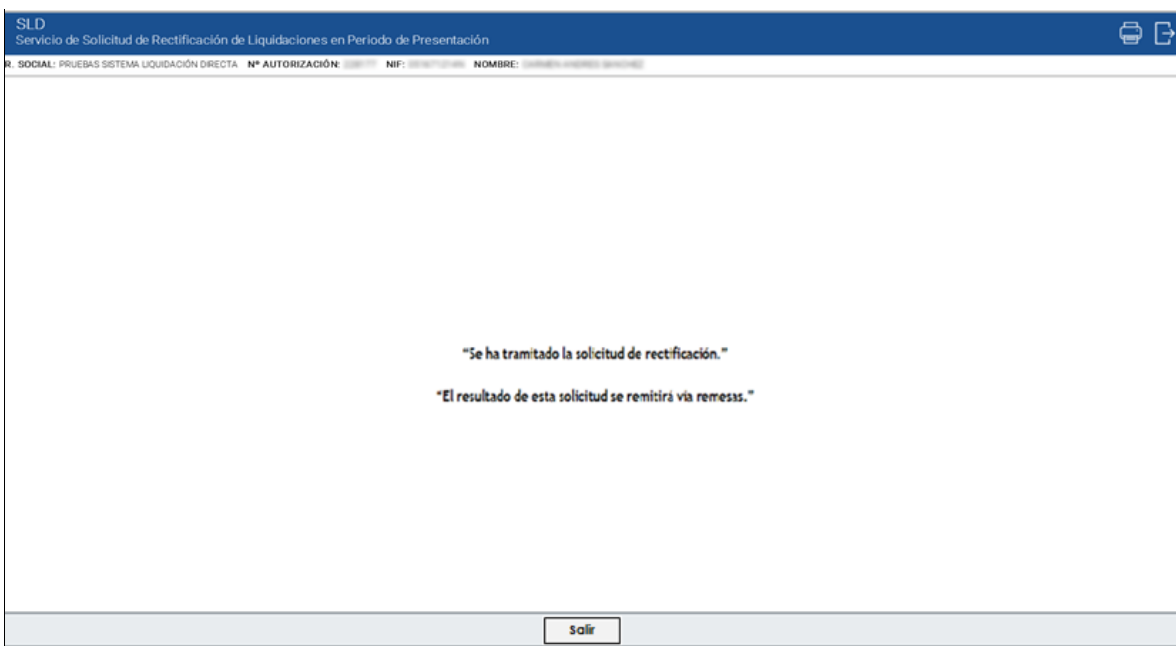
SLD
Servicio de Solicitud de Rectificación de Liquidaciones en Periodo de Presentación

R. SOCIAL: PRUEBAS SISTEMA LIQUIDACIÓN DIRECTA Nº AUTORIZACIÓN: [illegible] NIF: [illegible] NOMBRE: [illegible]

"Se ha tramitado la solicitud de rectificación."

"El resultado de esta solicitud se remitirá vía remesas."

Salir